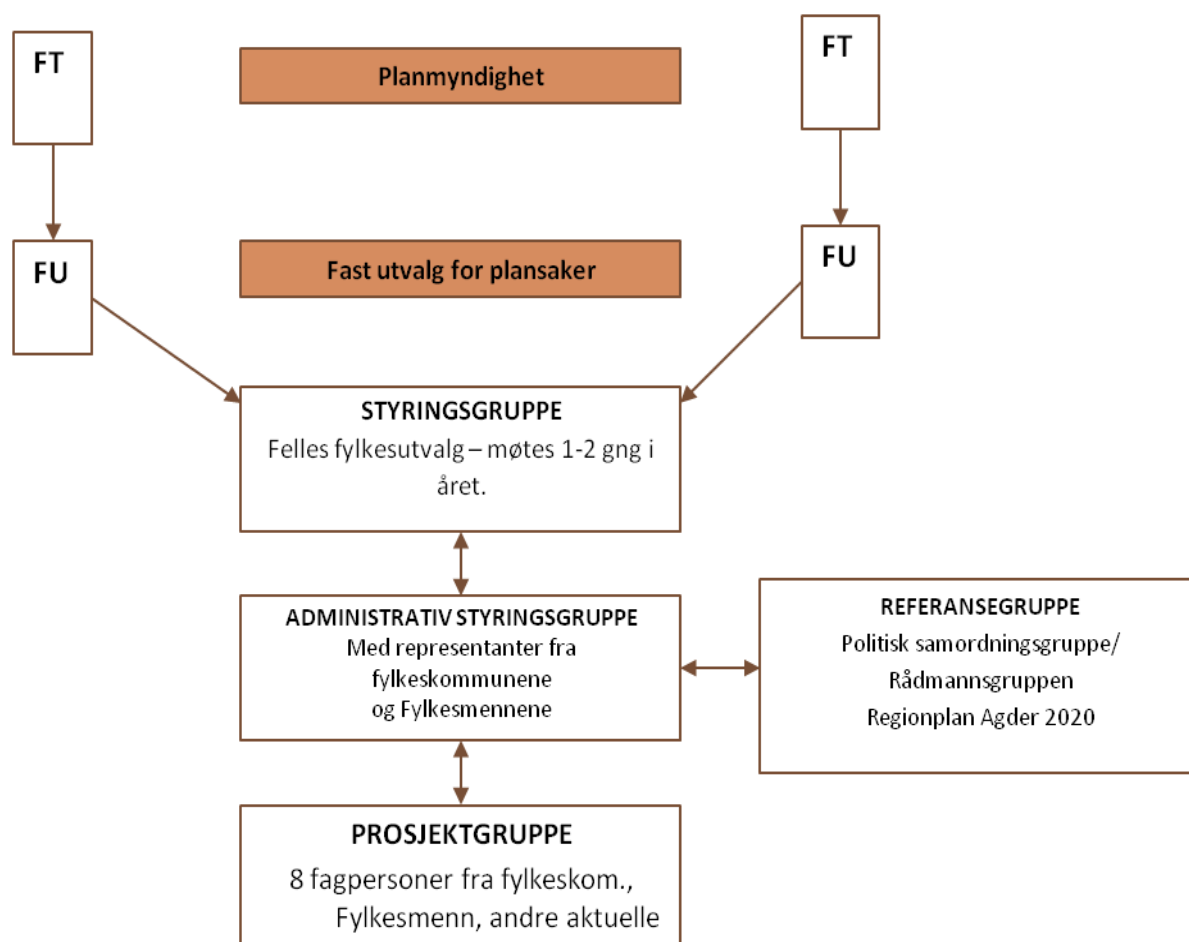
FT

Planmyndighet

FT

FU

Fast utvalg for plansaker

FU

STYRINGSGRUPPE
Felles fylkesutvalg – møtes 1-2 gng i året.

ADMINISTRATIV STYRINGSGRUPPE
Med representanter fra fylkeskommunene og Fylkesmennene

REFERANSEGRUPPE
Politisk samordningsgruppe/ Rådmannsgruppen Regionplan Agder 2020

PROSJEKTGRUPPE
8 fagpersoner fra fylkeskom., Fylkesmenn, andre aktuelle